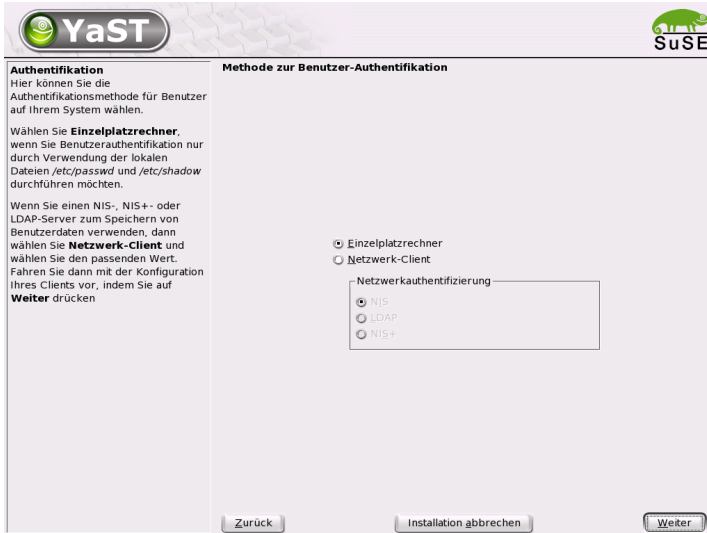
YaST

SuSE

Authentifikation
Hier können Sie die Authentifikationsmethode für Benutzer auf Ihrem System wählen.

Wählen Sie **Einzelplatzrechner**, wenn Sie Benutzerauthentifikation nur durch Verwendung der lokalen Dateien */etc/passwd* und */etc/shadow* durchführen möchten.

Wenn Sie einen NIS-, NIS+- oder LDAP-Server zum Speichern von Benutzerdaten verwenden, dann wählen Sie **Netzwerk-Client** und wählen Sie den passenden Wert. Fahren Sie dann mit der Konfiguration Ihres Clients vor, indem Sie auf **Weiter** drücken

Methode zur Benutzer-Authentifikation

Einzelplatzrechner
Netzwerk-Client

Netzwerkauthentifizierung
NIS
LDAP
NIS+

Zurück

Installation abbrechen

Weiter